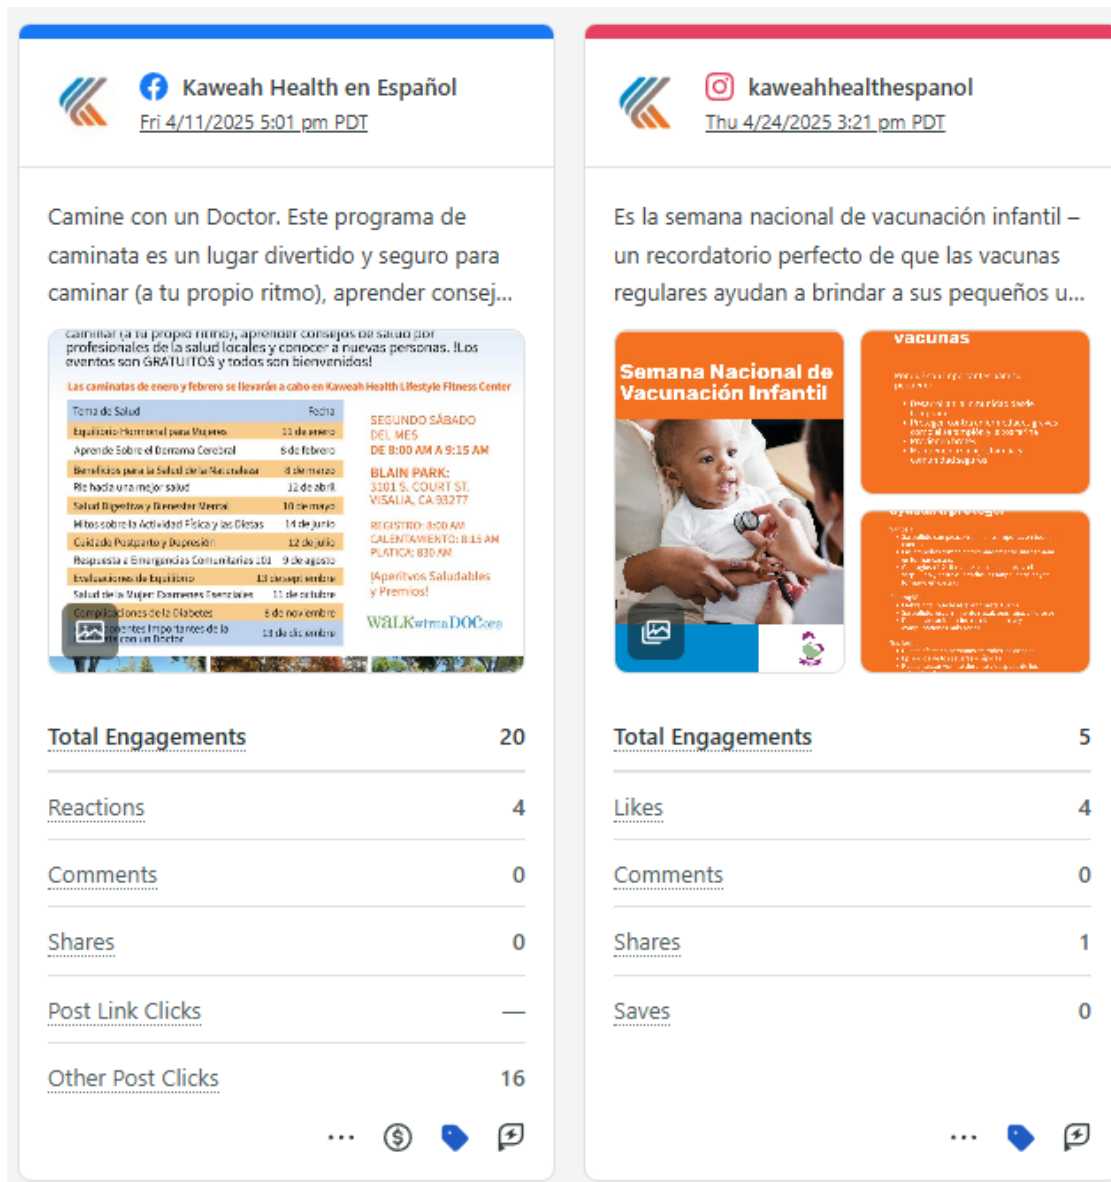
Kaweah Health en Español
Fri 4/11/2025 5:01 pm PDT

Camine con un Doctor. Este programa de caminata es un lugar divertido y seguro para caminar (a tu propio ritmo), aprender consej...

caminar (a tu propio ritmo), aprender consejos de salud por profesionales de la salud locales y conocer a nuevas personas. ¡Los eventos son GRATUITOS y todos son bienvenidos!

Las caminatas de enero y febrero se llevarán a cabo en Kaweah Health Lifestyle Fitness Center

| Tema de Salud | Fecha |
|---|---|
| Equilibrio Hormonal para Mujeres | 11 de enero |
| Aprende Sobre el Derrame Cerebral | 8 de febrero |
| Beneficios para la Salud de la Naturaleza | 8 de marzo |
| Pie hacia una mejor salud | 12 de abril |
| Salud Digestiva y Bienestar Mental | 10 de mayo |
| Mitos sobre la Actividad Física y las Dietas | 14 de junio |
| Cuidado Postparto y Depresión | 12 de julio |
| Respuesta a Emergencias Comunitarias 101 | 9 de agosto |
| Evaluaciones de Equilibrio | 13 de septiembre |
| Salud de la Mujer: Exámenes Esenciales | 11 de octubre |
| Complicaciones de la Diabetes | 8 de noviembre |
| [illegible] Importantes de la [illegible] con un Doctor | 13 de diciembre |

SEGUNDO SÁBADO DEL MES
DE 8:00 AM A 9:15 AM

BLAIN PARK:
3101 S. COURT ST.
VISALIA, CA 93277

REGISTRO: 8:00 AM
CALENTAMIENTO: 8:15 AM
PLATICA: 8:30 AM

¡Aperitivos Saludables y Premios!

WALK with a DOC

Total Engagements 20
Reactions 4
Comments 0
Shares 0
Post Link Clicks —
Other Post Clicks 16

kaweahhealthespanol
Thu 4/24/2025 3:21 pm PDT

Es la semana nacional de vacunación infantil – un recordatorio perfecto de que las vacunas regulares ayudan a brindar a sus pequeños u...

Semana Nacional de Vacunación Infantil

vacunas
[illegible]

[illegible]

Total Engagements 5
Likes 4
Comments 0
Shares 1
Saves 0